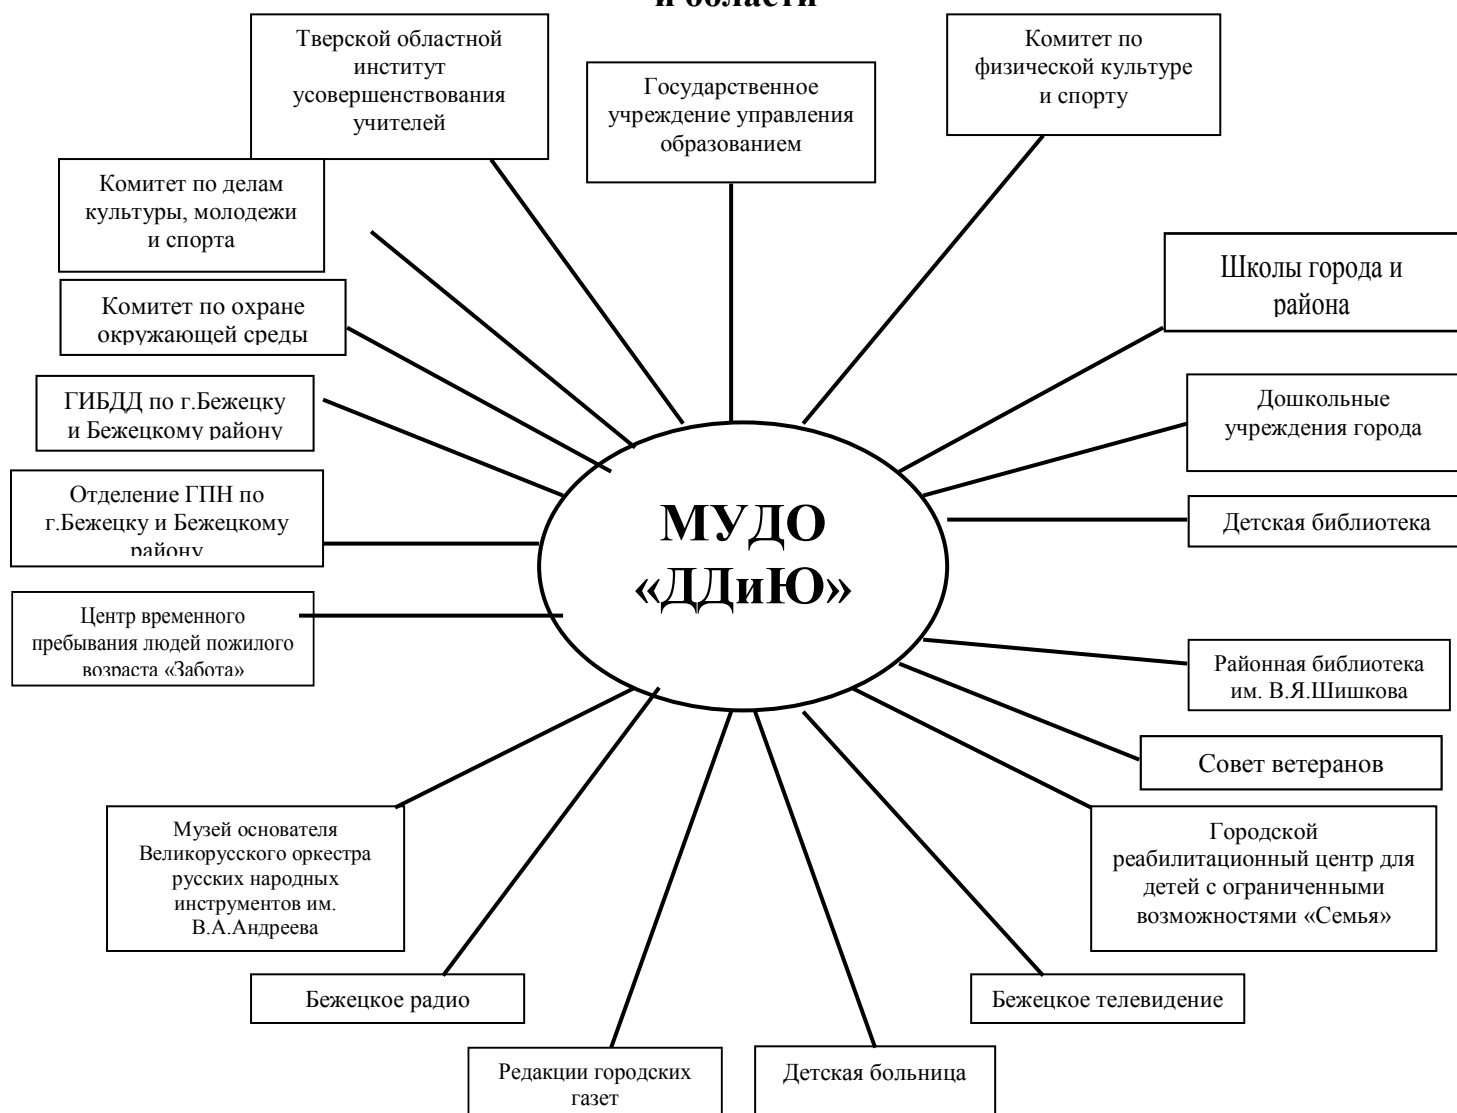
и области

Тверской областной институт усовершенствования учителей

Государственное учреждение управления образованием

Комитет по физической культуре и спорту

Комитет по делам культуры, молодежи и спорта

Школы города и района

Комитет по охране окружающей среды

ГИБДД по г.Бежецку и Бежецкому району

Дошкольные учреждения города

Отделение ГПН по г.Бежецку и Бежецкому району

МУДО «ДДиЮ»

Детская библиотека

Центр временного пребывания людей пожилого возраста «Забота»

Районная библиотека им. В.Я.Шишкова

Совет ветеранов

Музей основателя Великорусского оркестра русских народных инструментов им. В.А.Андреева

Городской реабилитационный центр для детей с ограниченными возможностями «Семья»

Бежецкое радио

Бежецкое телевидение

Редакции городских газет

Детская больница